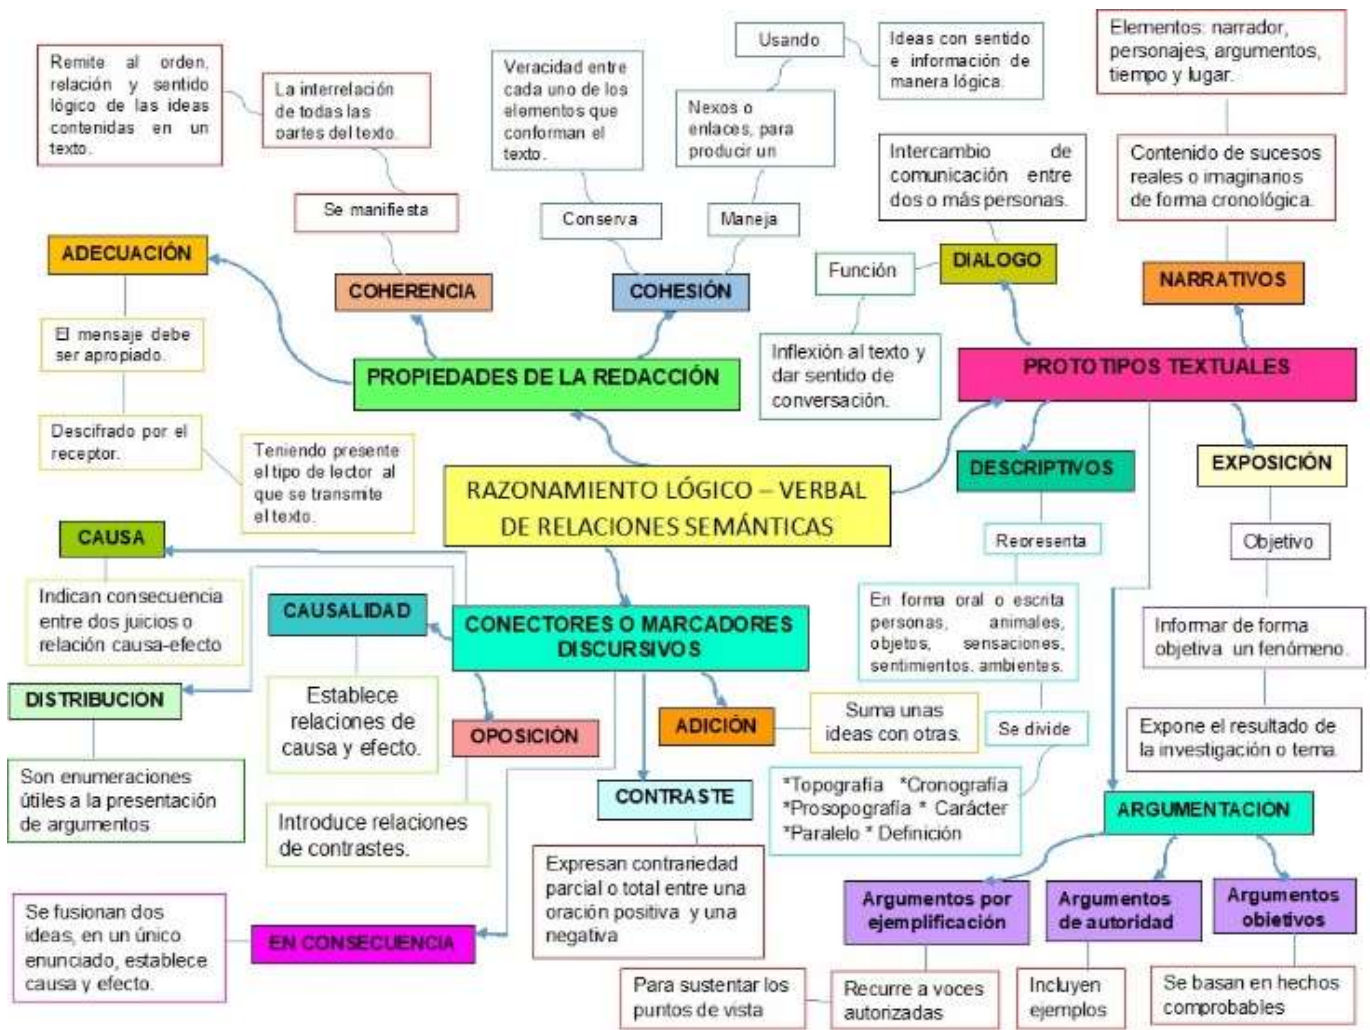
RAZONAMIENTO LÓGICO – VERBAL DE RELACIONES SEMÁNTICAS

PROPIEDADES DE LA REDACCIÓN

ADECUACIÓN

El mensaje debe ser apropiado.

Descifrado por el receptor.

Teniendo presente el tipo de lector al que se transmite el texto.

COHERENCIA

Se manifiesta

La interrelación de todas las partes del texto.

Remite al orden, relación y sentido lógico de las ideas contenidas en un texto.

COHESIÓN

Conserva

Veracidad entre cada uno de los elementos que conforman el texto.

Maneja

Nexos o enlaces, para producir un

Usando

Ideas con sentido e información de manera lógica.

PROTOTIPOS TEXTUALES

DIALOGO

Intercambio de comunicación entre dos o más personas.

Función

Inflexión al texto y dar sentido de conversación.

NARRATIVOS

Contenido de sucesos reales o imaginarios de forma cronológica.

Elementos: narrador, personajes, argumentos, tiempo y lugar.

DESCRIPTIVOS

Representa

En forma oral o escrita personas, animales, objetos, sensaciones, sentimientos, ambientes.

Se divide

*Topografía *Cronografía
*Prosopografía * Carácter
*Paralelo * Definición

EXPOSICIÓN

Objetivo

Informar de forma objetiva un fenómeno.

Expone el resultado de la investigación o tema.

ARGUMENTACION

Argumentos por ejemplificación

Para sustentar los puntos de vista

Argumentos de autoridad

Recurre a voces autorizadas

Incluyen ejemplos

Argumentos obietivos

Se basan en hechos comprobables

CONECTORES O MARCADORES DISCURSIVOS

CAUSA

Indican consecuencia entre dos juicios o relación causa-efecto

DISTRIBUCION

Son enumeraciones útiles a la presentación de argumentos

CAUSALIDAD

Establece relaciones de causa y efecto.

OPOSICIÓN

Introduce relaciones de contrastes.

ADICIÓN

Suma unas ideas con otras.

CONTRASTE

Expresan contrariedad parcial o total entre una oración positiva y una negativa

EN CONSECUENCIA

Se fusionan dos ideas, en un único enunciado, establece causa y efecto.